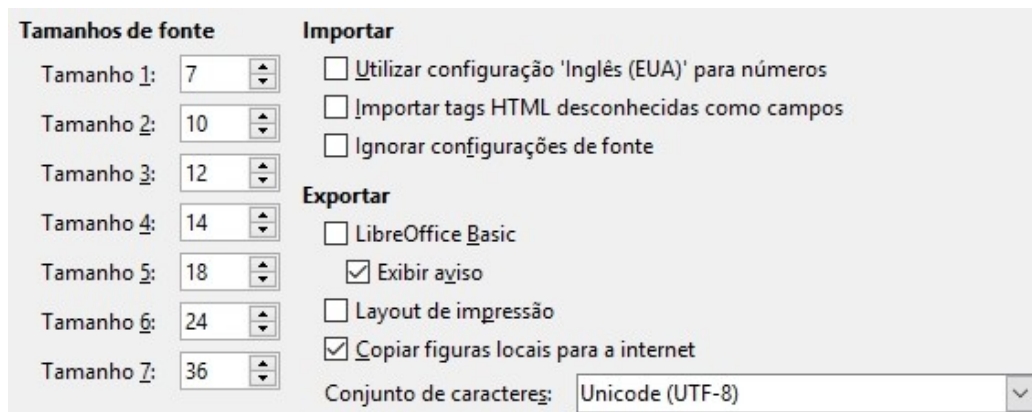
Tamanhos de fonte

Tamanho 1: 7

Tamanho 2: 10

Tamanho 3: 12

Tamanho 4: 14

Tamanho 5: 18

Tamanho 6: 24

Tamanho 7: 36

Importar

Utilizar configuração 'Inglês (EUA)' para números

Importar tags HTML desconhecidas como campos

Ignorar configurações de fonte

Exportar

LibreOffice Basic

Exibir aviso

Layout de impressão

Copiar figuras locais para a internet

Conjunto de caracteres: Unicode (UTF-8)